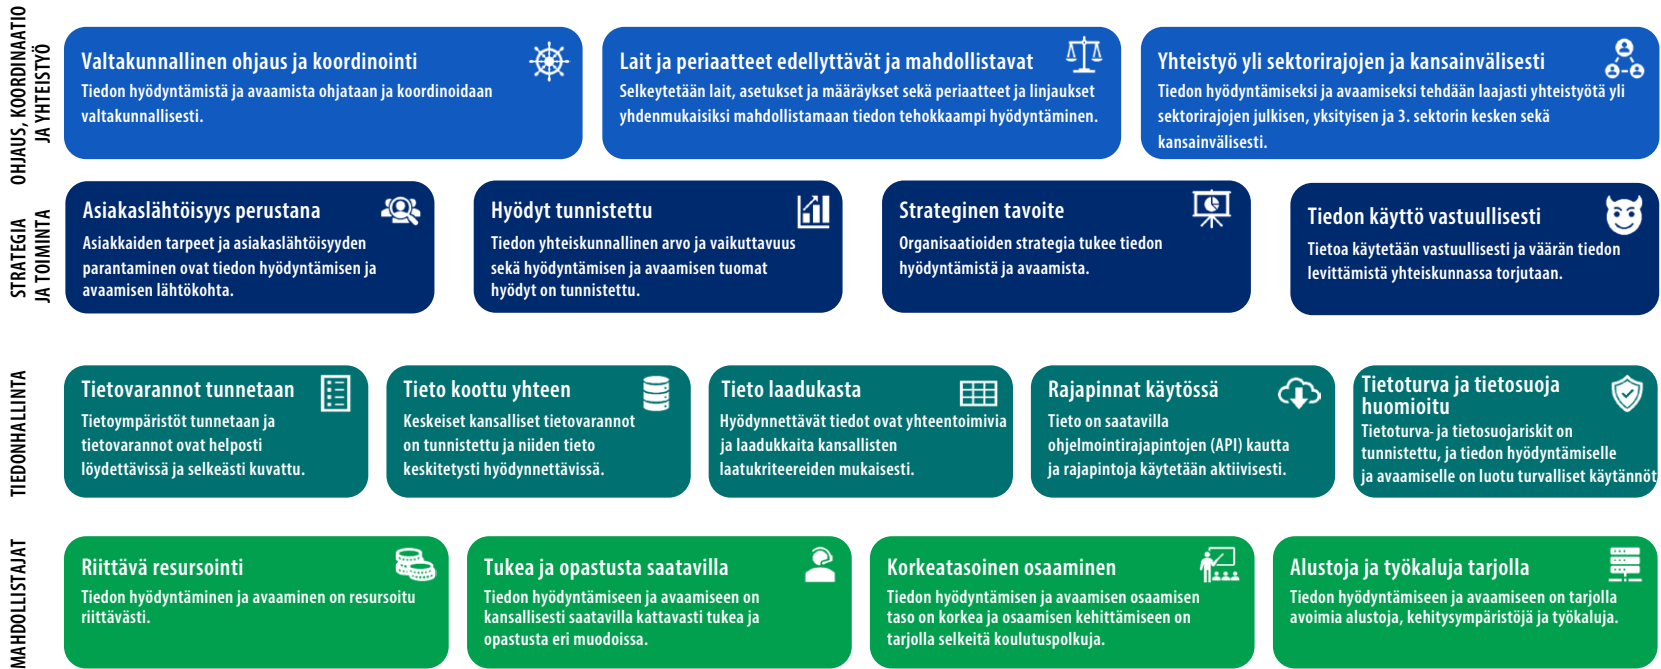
OHJAUS, KOORDINAATIO JA YHTEISTYÖ

Valtakunnallinen ohjaus ja koordinointi
Tiedon hyödyntämistä ja avaamista ohjataan ja koordinoidaan valtakunnallisesti.

Lait ja periaatteet edellyttävät ja mahdollistavat
Selkeytetään lait, asetukset ja määräykset sekä periaatteet ja linjaukset yhdenmukaisiksi mahdollistamaan tiedon tehokkaampi hyödyntäminen.

Yhteistyö yli sektorirajojen ja kansainvälisesti
Tiedon hyödyntämiseksi ja avaamiseksi tehdään laajasti yhteistyötä yli sektorirajojen julkisen, yksityisen ja 3. sektorin kesken sekä kansainvälisesti.

STRATEGIA JA TOIMINTA

Asiakaslähtöisyys perustana
Asiakkaiden tarpeet ja asiakaslähtöisyyden parantaminen ovat tiedon hyödyntämisen ja avaamisen lähtökohta.

Hyödyt tunnistettu
Tiedon yhteiskunnallinen arvo ja vaikuttavuus sekä hyödyntämisen ja avaamisen tuomat hyödyt on tunnistettu.

Strateginen tavoite
Organisaatioiden strategia tukee tiedon hyödyntämistä ja avaamista.

Tiedon käyttö vastuullisesti
Tietoa käytetään vastuullisesti ja väärän tiedon levittämistä yhteiskunnassa torjutaan.

TIEDONHALLINTA

Tietovarannot tunnetaan
Tietoympäristöt tunnetaan ja tietovarannot ovat helposti löydettävissä ja selkeästi kuvattu.

Tieto koottu yhteen
Keskeiset kansalliset tietovarannot on tunnistettu ja niiden tieto keskitetysti hyödynnettävissä.

Tieto laadukasta
Hyödynnettävät tiedot ovat yhteentoimivia ja laadukkaita kansallisten laatukriteereiden mukaisesti.

Rajapinnat käytössä
Tieto on saatavilla ohjelmointirajapintojen (API) kautta ja rajapintoja käytetään aktiivisesti.

Tietoturva ja tietosuoja huomioitu
Tietoturva- ja tietosuojariskit on tunnistettu, ja tiedon hyödyntämiselle ja avaamiselle on luotu turvalliset käytännöt

MAHDOLLISTAJAT

Riittävä resursointi
Tiedon hyödyntäminen ja avaaminen on resursoitu riittävästi.

Tukea ja opastusta saatavilla
Tiedon hyödyntämiseen ja avaamiseen on kansallisesti saatavilla kattavasti tukea ja opastusta eri muodoissa.

Korkeatasoinen osaaminen
Tiedon hyödyntämisen ja avaamisen osaamisen taso on korkea ja osaamisen kehittämiseen on tarjolla selkeitä koulutuspolkuja.

Alustoja ja työkaluja tarjolla
Tiedon hyödyntämiseen ja avaamiseen on tarjolla avoimia alustoja, kehitysympäristöjä ja työkaluja.